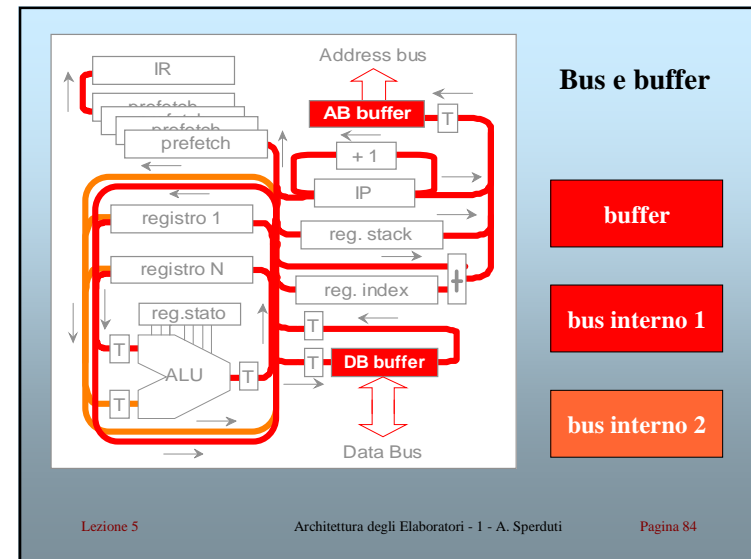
IR

prefetch

prefetch

prefetch

prefetch

Address bus

AB buffer

T

+ 1

IP

registro 1

reg. stack

registro N

reg. index

reg.stato

T

T

T

ALU

T

T

DB buffer

Data Bus

Bus e buffer

buffer

bus interno 1

bus interno 2

Lezione 5

Architettura degli Elaboratori - 1 - A. Sperduti

Pagina 84